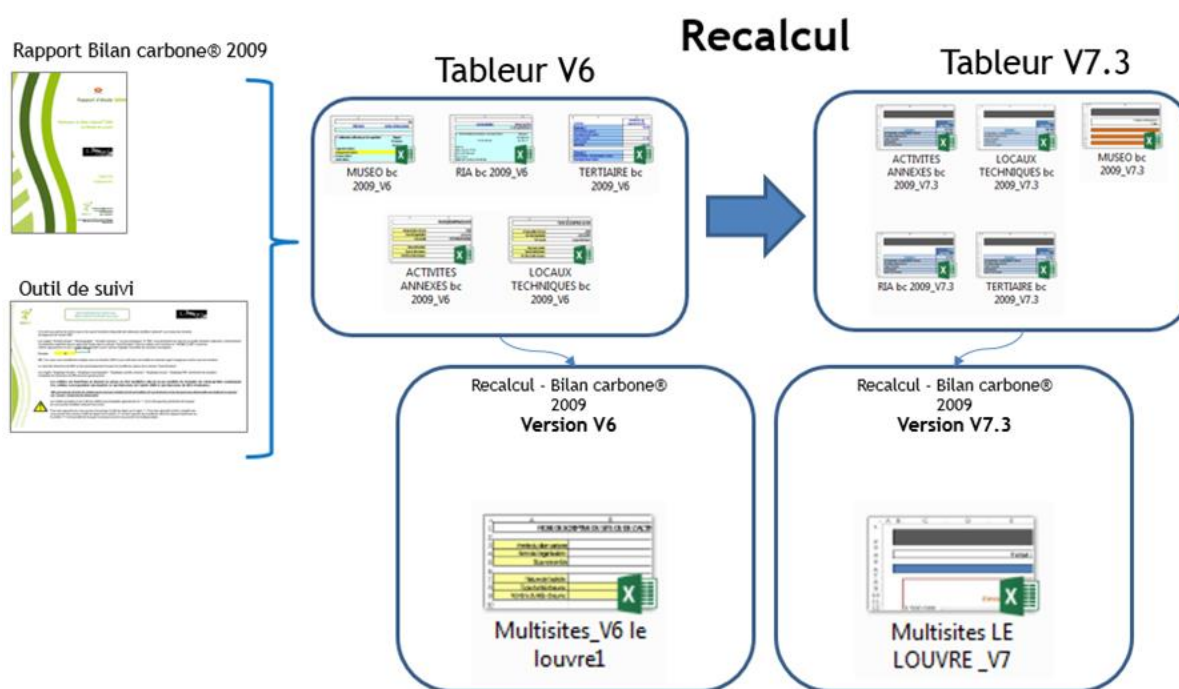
Recalcul

Rapport Bilan carbone® 2009

Outil de suivi

Tableur V6

MUSEO bc 2009_V6

RIA bc 2009_V6

TERTIAIRE bc 2009_V6

ACTIVITES ANNEXES bc 2009_V6

LOCAUX TECHNIQUES bc 2009_V6

Tableur V7.3

ACTIVITES ANNEXES bc 2009_V7.3

LOCAUX TECHNIQUES bc 2009_V7.3

MUSEO bc 2009_V7.3

RIA bc 2009_V7.3

TERTIAIRE bc 2009_V7.3

Recalcul - Bilan carbone® 2009
**Version V6**

Multisites_V6 le louvre1

Recalcul - Bilan carbone® 2009
**Version V7.3**

Multisites LE LOUVRE _V7